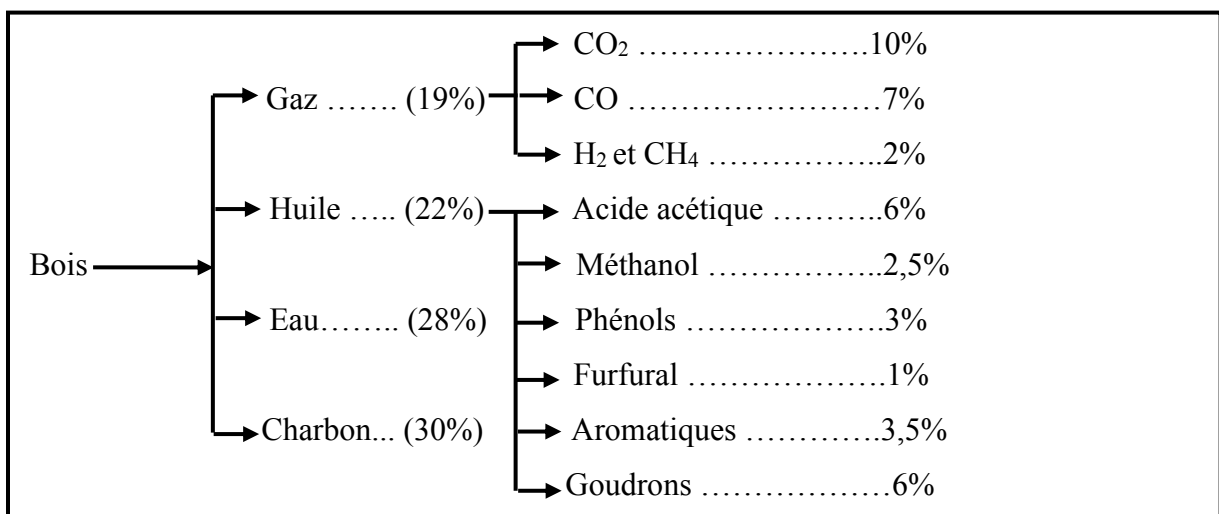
Bois

Gaz ……. (19%)

$CO_2$ ………………….10%

CO ……………………7%

$H_2$ et $CH_4$ ……………..2%

Huile ….. (22%)

Acide acétique ………..6%

Méthanol ……………..2,5%

Phénols ……………….3%

Furfural ……………….1%

Aromatiques ………….3,5%

Goudrons ………………6%

Eau…….. (28%)

Charbon... (30%)